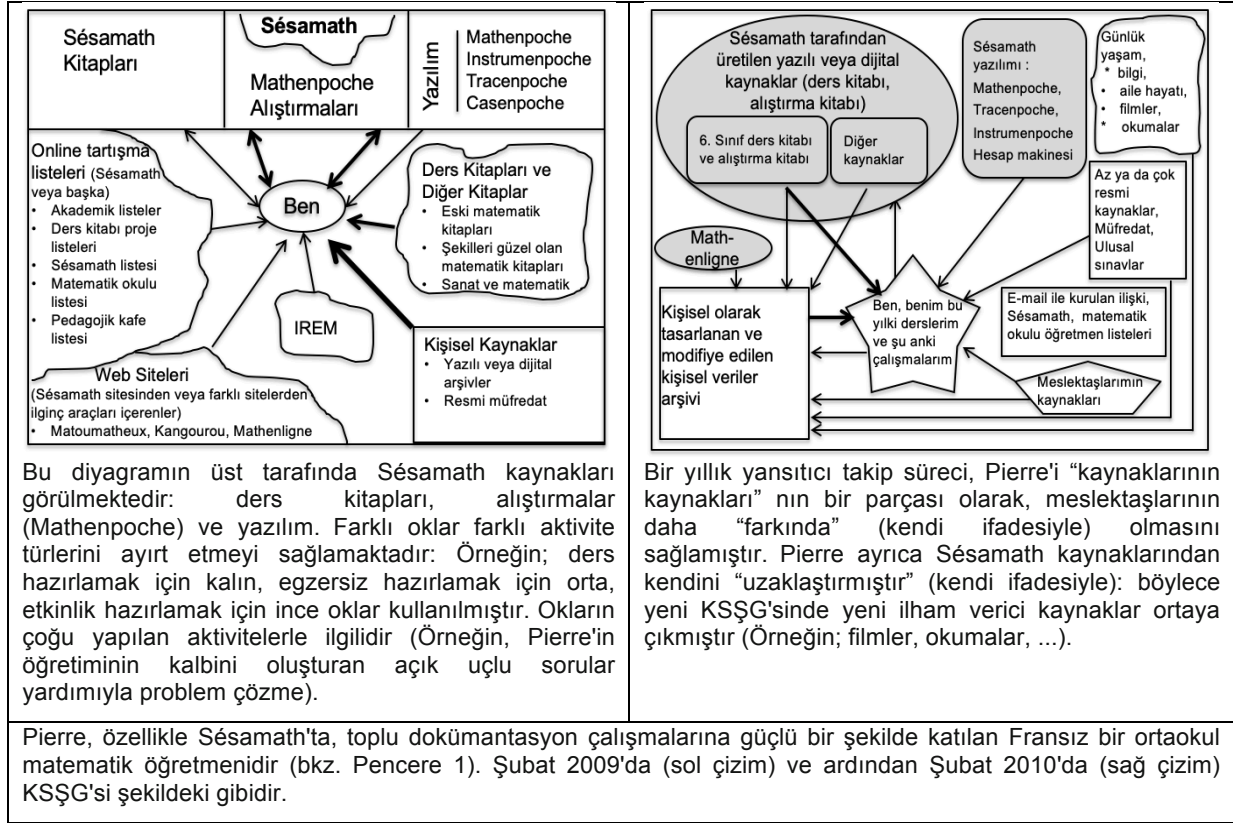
Sésamath Kitapları

Sésamath

Mathenpoche Alıştırmaları

Yazılım
Mathenpoche
Instrumenpoche
Tracenpoche
Casenpoche

Online tartışma listeleri (Sésamath veya başka)
• Akademik listeler
• Ders kitabı proje listeleri
• Sésamath listesi
• Matematik okulu listesi
• Pedagojik kafe listesi

Ben

Ders Kitapları ve Diğer Kitaplar
• Eski matematik kitapları
• Şekilleri güzel olan matematik kitapları
• Sanat ve matematik

IREM

Kişisel Kaynaklar
• Yazılı veya dijital arşivler
• Resmi müfredat

Web Siteleri
(Sésamath sitesinden veya farklı sitelerden ilginç araçları içerenler)
• Matoumatheux, Kangourou, Mathenligne

Sésamath tarafından üretilen yazılı veya dijital kaynaklar (ders kitabı, alıştırma kitabı)

6. Sınıf ders kitabı ve alıştırma kitabı

Diğer kaynaklar

Sésamath yazılımı :
Mathenpoche, Tracenpoche, Instrumenpoche
Hesap makinesi

Günlük yaşam,
* bilgi,
• aile hayatı,
• filmler,
* okumalar

Az ya da çok resmi kaynaklar, Müfredat, Ulusal sınavlar

Math-enligne

Kişisel olarak tasarlanan ve modifiye edilen kişisel veriler arşivi

Ben, benim bu yılki derslerim ve şu anki çalışmalarım

E-mail ile kurulan ilişki, Sésamath, matematik okulu öğretmen listeleri

Meslektaşlarımın kaynakları

Bu diyagramın üst tarafında Sésamath kaynakları görülmektedir: ders kitapları, alıştırmalar (Mathenpoche) ve yazılım. Farklı oklar farklı aktivite türlerini ayırt etmeyi sağlamaktadır: Örneğin; ders hazırlamak için kalın, egzersiz hazırlamak için orta, etkinlik hazırlamak için ince oklar kullanılmıştır. Okların çoğu yapılan aktivitelerle ilgilidir (Örneğin, Pierre'in öğretiminin kalbini oluşturan açık uçlu sorular yardımıyla problem çözme).

Bir yıllık yansıtıcı takip süreci, Pierre'i “kaynaklarının kaynakları” nın bir parçası olarak, meslektaşlarının daha “farkında” (kendi ifadesiyle) olmasını sağlamıştır. Pierre ayrıca Sésamath kaynaklarından kendini “uzaklaştırmıştır” (kendi ifadesiyle): böylece yeni KSŞG'sinde yeni ilham verici kaynaklar ortaya çıkmıştır (Örneğin; filmler, okumalar, ...).

Pierre, özellikle Sésamath'ta, toplu dokümantasyon çalışmalarına güçlü bir şekilde katılan Fransız bir ortaokul matematik öğretmenidir (bkz. Pencere 1). Şubat 2009'da (sol çizim) ve ardından Şubat 2010'da (sağ çizim) KSŞG'si şekildeki gibidir.